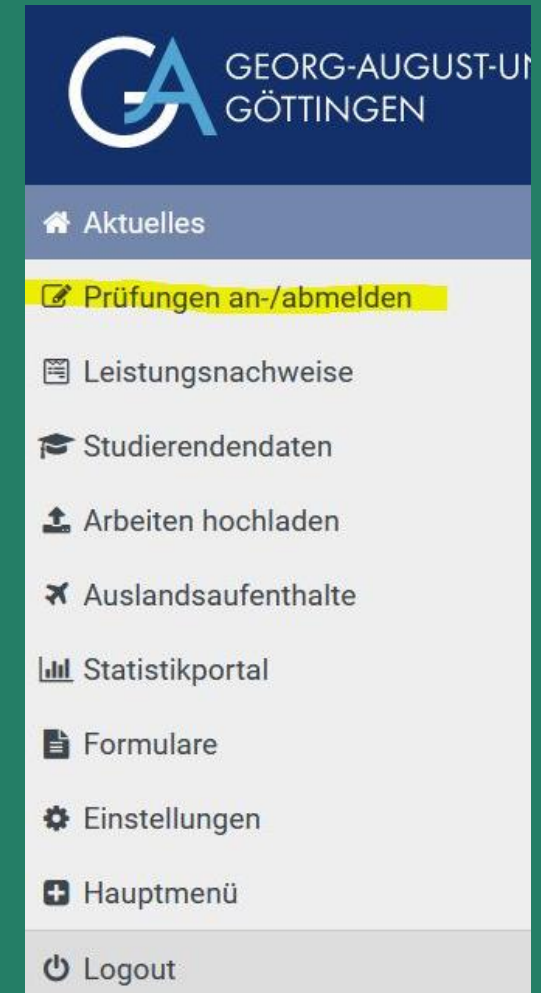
GA GEORG-AUGUST-UN
GÖTTINGEN

Aktuelles

Prüfungen an-/abmelden

Leistungsnachweise

Studierendendaten

Arbeiten hochladen

Auslandsaufenthalte

Statistikportal

Formulare

Einstellungen

Hauptmenü

Logout